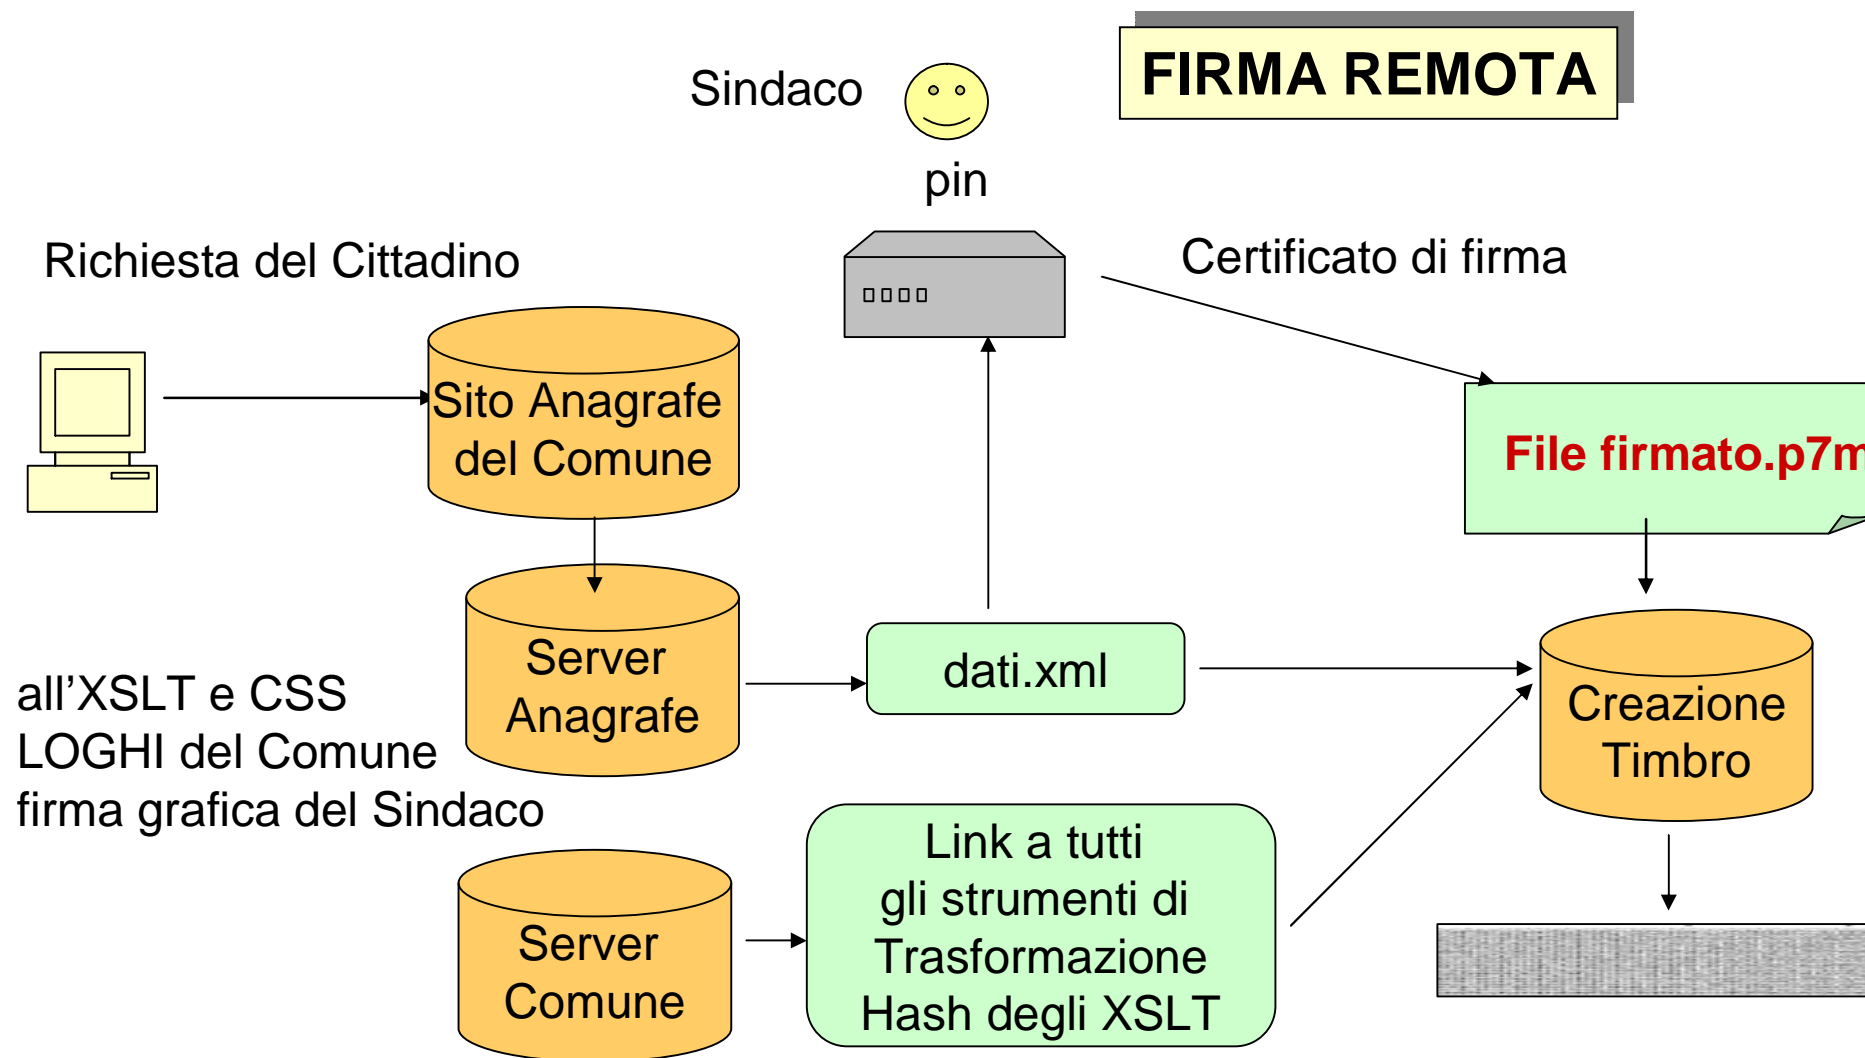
FIRMA REMOTA

Sindaco

pin

Richiesta del Cittadino

Certificato di firma

Sito Anagrafe del Comune

File firmato.p7m

Server Anagrafe

dati.xml

Creazione Timbro

all’XSLT e CSS
LOGHI del Comune
firma grafica del Sindaco

Server Comune

Link a tutti gli strumenti di Trasformazione Hash degli XSLT